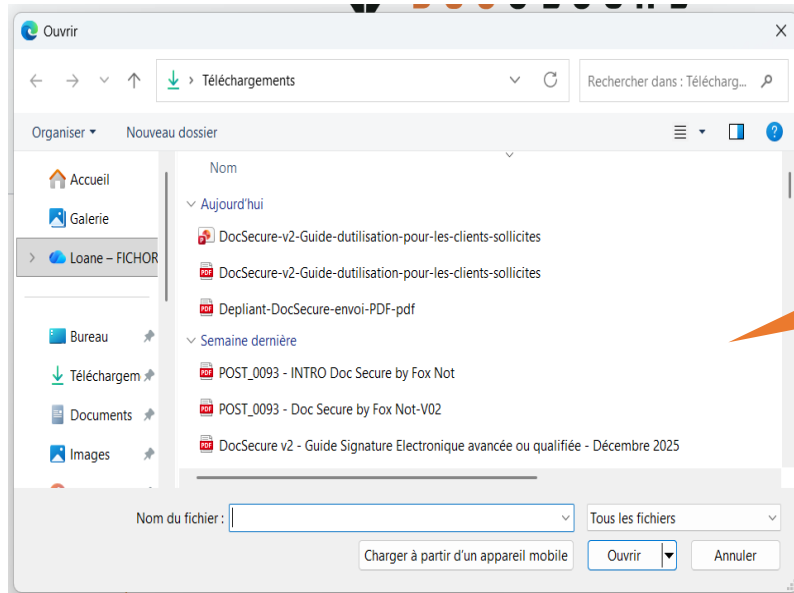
Ouvrir

Téléchargements

Rechercher dans : Télécharg...

Organiser ▾ Nouveau dossier

Accueil
Galerie
Loane – FICHOR
Bureau
Téléchargem
Documents
Images

Nom

Aujourd'hui
DocSecure-v2-Guide-dutilisation-pour-les-clients-sollicites
DocSecure-v2-Guide-dutilisation-pour-les-clients-sollicites
Depliant-DocSecure-envoi-PDF-pdf

Semaine dernière
POST_0093 - INTRO Doc Secure by Fox Not
POST_0093 - Doc Secure by Fox Not-V02
DocSecure v2 - Guide Signature Electronique avancée ou qualifiée - Décembre 2025

Nom du fichier :
Tous les fichiers
Charger à partir d'un appareil mobile
Ouvrir
Annuler